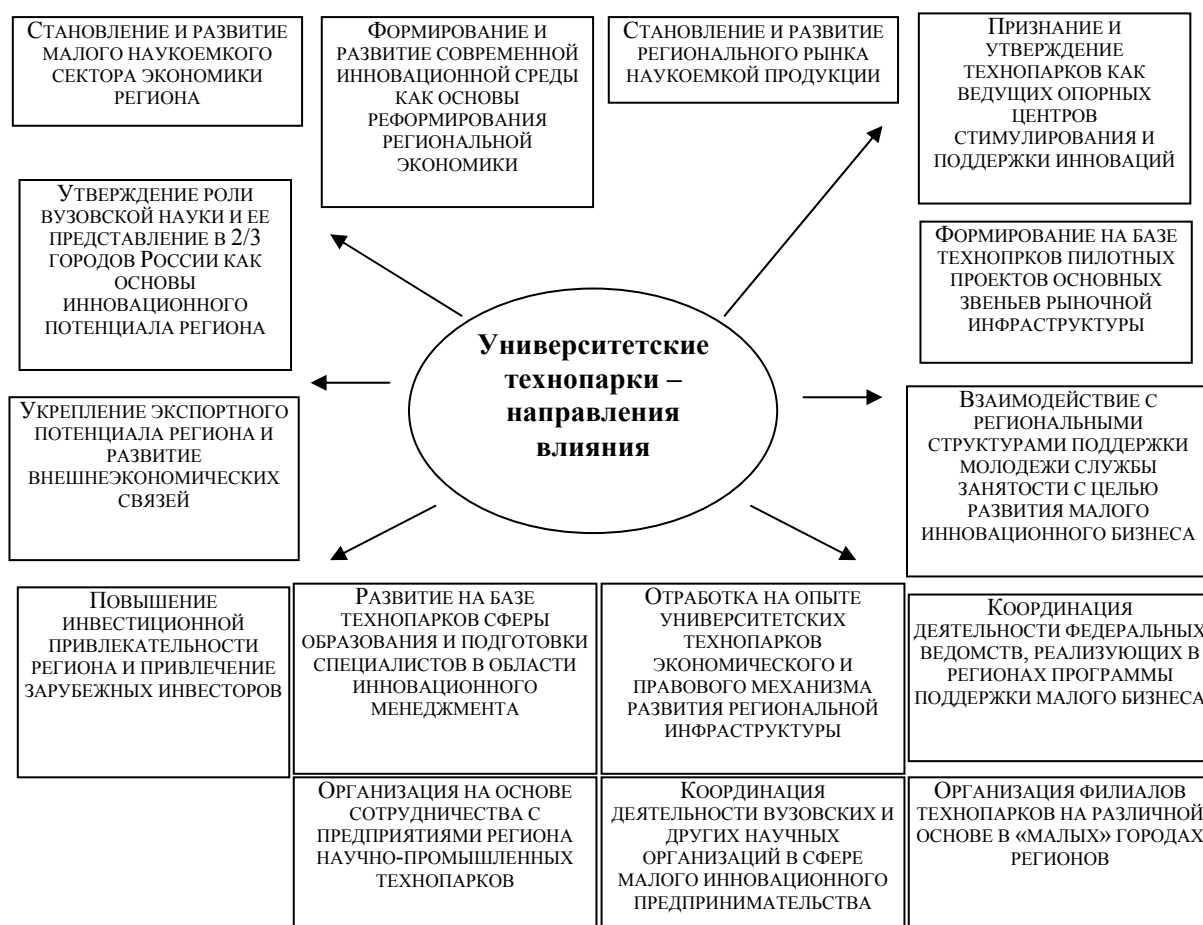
Становление и развитие малого наукоемкого сектора экономики региона

Формирование и развитие современной инновационной среды как основы реформирования региональной экономики

Становление и развитие регионального рынка наукоемкой продукции

Признание и утверждение технопарков как ведущих опорных центров стимулирования и поддержки инноваций

Утверждение роли вузовской науки и ее представление в 2/3 городов России как основы инновационного потенциала региона

Формирование на базе технопрков пилотных проектов основных звеньев рыночной инфраструктуры

Университетские технопарки – направления влияния

Укрепление экспортного потенциала региона и развитие внешнеэкономических связей

Взаимодействие с региональными структурами поддержки молодежи службы занятости с целью развития малого инновационного бизнеса

Повышение инвестиционной привлекательности региона и привлечение зарубежных инвесторов

Развитие на базе технопарков сферы образования и подготовки специалистов в области инновационного менеджмента

Отработка на опыте университетских технопарков экономического и правового механизма развития региональной инфраструктуры

Координация деятельности федеральных ведомств, реализующих в регионах программы поддержки малого бизнеса

Организация на основе сотрудничества с предприятиями региона научно-промышленных технопарков

Координация деятельности вузовских и других научных организаций в сфере малого инновационного предпринимательства

Организация филиалов технопарков на различной основе в «малых» городах регионов